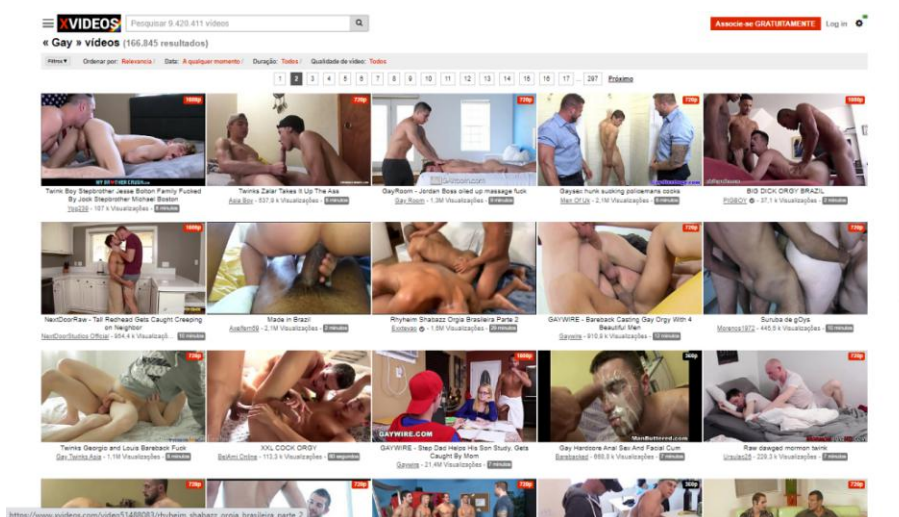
XVIDEOS Pesquisar 9.420.411 vídeos

Associe-se GRATUITAMENTE Log in

« Gay » vídeos (166.845 resultados)

Filtros ▾ Ordenar por: Relevancia / Data: A qualquer momento / Duração: Todos / Qualidade de vídeo: Todos

1 2 3 4 5 6 7 8 9 10 11 12 13 14 15 16 17 ... 297 Próximo

1080p
Twink Boy Stepbrother Jesse Bolton Family Fucked By Jock Stepbrother Michael Boston
Yes299 - 157 k Visualizações - 8 minutos

720p
Twinks Zalar Takes It Up The Ass
Asia Boy - 537,9 k Visualizações - 6 minutos

720p
GayRoom - Jordan Boss oiled up massage fuck
Gay Room - 1,3M Visualizações - 8 minutos

720p
Gaysex hunk sucking policemans cocks
Men Of Us - 2,1M Visualizações - 6 minutos

1080p
BIG DICK ORGY BRAZIL
PIGBOY - 37,1 k Visualizações - 7 minutos

1080p
NextDoorRaw - Tall Redhead Gets Caught Creeping on Neighbor
NextDoorStudios Official - 904,4 k Visualizações - 10 minutos

Made in Brazil
Asefem69 - 2,1M Visualizações - 2 minutos

Rhyheim Shabazz Orgia Brasileira Parte 2
Ecstasy - 1,6M Visualizações - 20 minutos

720p
GAYWIRE - Bareback Casting Gay Orgy With 4 Beautiful Men
Gaywire - 910,8 k Visualizações - 12 minutos

720p
Suruba de gOys
Morenos1972 - 445,6 k Visualizações - 10 minutos

720p
Twinks Georgio and Louis Bareback Fuck
Gay Twinks Asia - 1,1M Visualizações - 6 minutos

720p
XXL COCK ORGY
BelAmi Online - 113,5 k Visualizações - 50 segundos

1080p
GAYWIRE.COM
GAYWIRE - Step Dad Helps His Son Study, Gets Caught By Mom
Gaywire - 21,4M Visualizações - 7 minutos

360p
Gay Hardcore Anal Sex And Facial Cum
Barebacked - 866,5 k Visualizações - 6 minutos

720p
Raw dawged mormon twink
Ursulas26 - 226,3 k Visualizações - 6 minutos

720p 720p 720p 360p 720p

https://www.xvideos.com/video51488083/rhyheim_shabazz_orgia_brasileira_parte_2